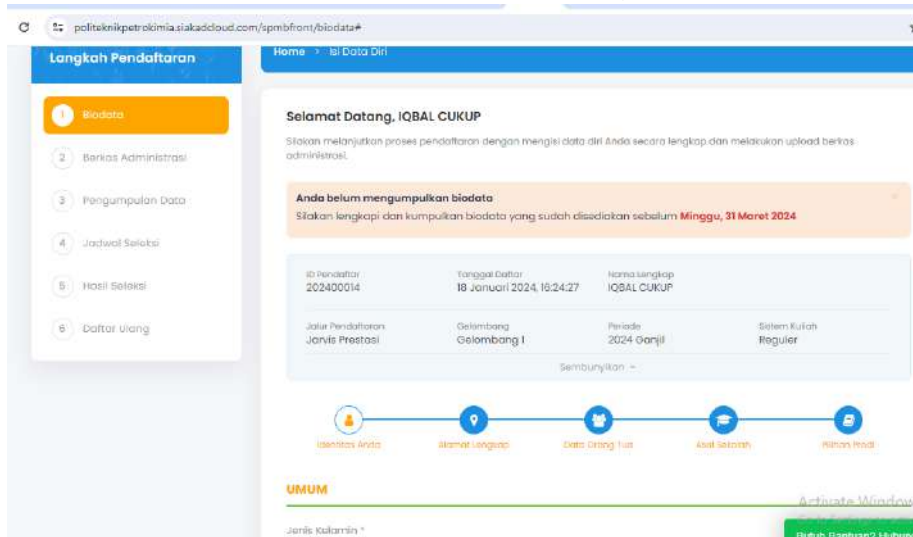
politeknikpetrokimia.siakadcloud.com/spmbfront/biodata#

Langkah Pendaftaran

1 Biodata
2 Berkas Administrasi
3 Pengumpulan Data
4 Jadwal Seleksi
5 Hasil Seleksi
6 Daftar Ulang

Home > Isi Data Diri

Selamat Datang, IQBAL CUKUP

Silakan melanjutkan proses pendaftaran dengan mengisi data diri Anda secara lengkap dan melakukan upload berkas administrasi.

Anda belum mengumpulkan biodata
Silakan lengkapi dan kumpulkan biodata yang sudah disediakan sebelum Minggu, 31 Maret 2024

| ID Pendaftar | Tanggal Daftar | Nama Lengkap | |
|---|---|---|---|
| 202400014 | 18 Januari 2024, 16:24:27 | IQBAL CUKUP | |
| Jalur Pendaftaran | Gelombang | Periode | Sistem Kuliah |
| Jarvis Prestasi | Gelombang 1 | 2024 Ganjil | Reguler |

Sembunyikan

Identitas Anda
Alamat Lengkap
Data Orang Tua
Asal Sekolah
Pilihan Prodi

UMUM

Jenis Kelamin *

Activate Windows

Butuh Bantuan? Hubungi